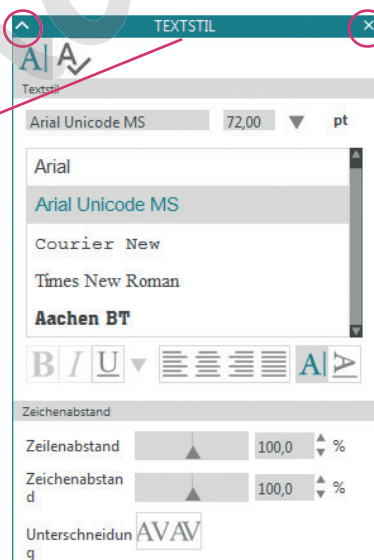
TEXTSTIL

Textstil

Arial Unicode MS 72,00 pt

Arial
Arial Unicode MS
Courier New
Times New Roman
Aachen BT

B I U

Zeichenabstand

Zeilenabstand 100,0 %

Zeichenabstand 100,0 %

Unterschneidung AV AV